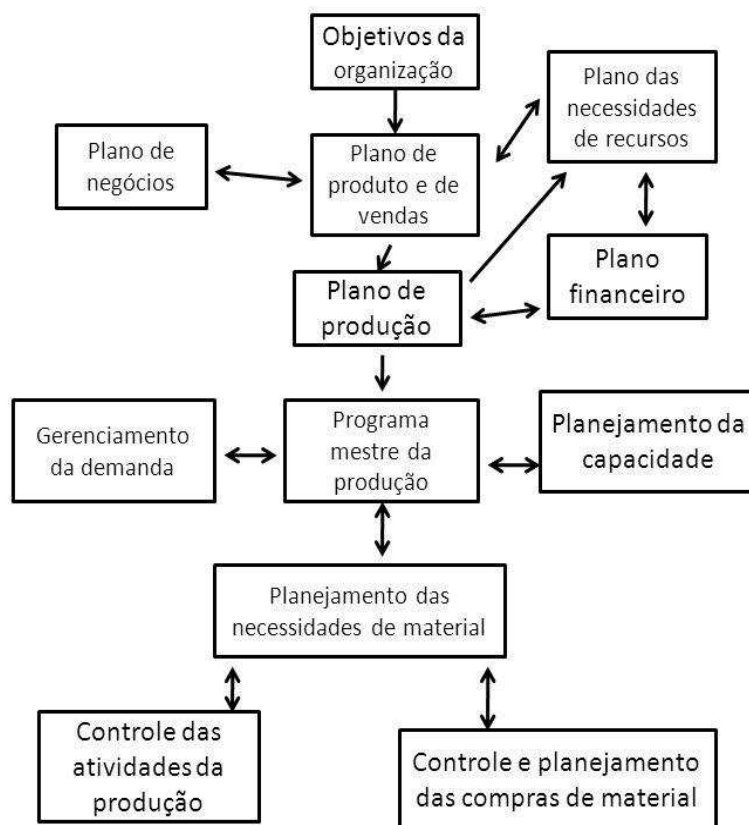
Objetivos da organização

Plano das necessidades de recursos

Plano de negócios

Plano de produto e de vendas

Plano financeiro

Plano de produção

Gerenciamento da demanda

Programa mestre da produção

Planejamento da capacidade

Planejamento das necessidades de material

Controle das atividades da produção

Controle e planejamento das compras de material